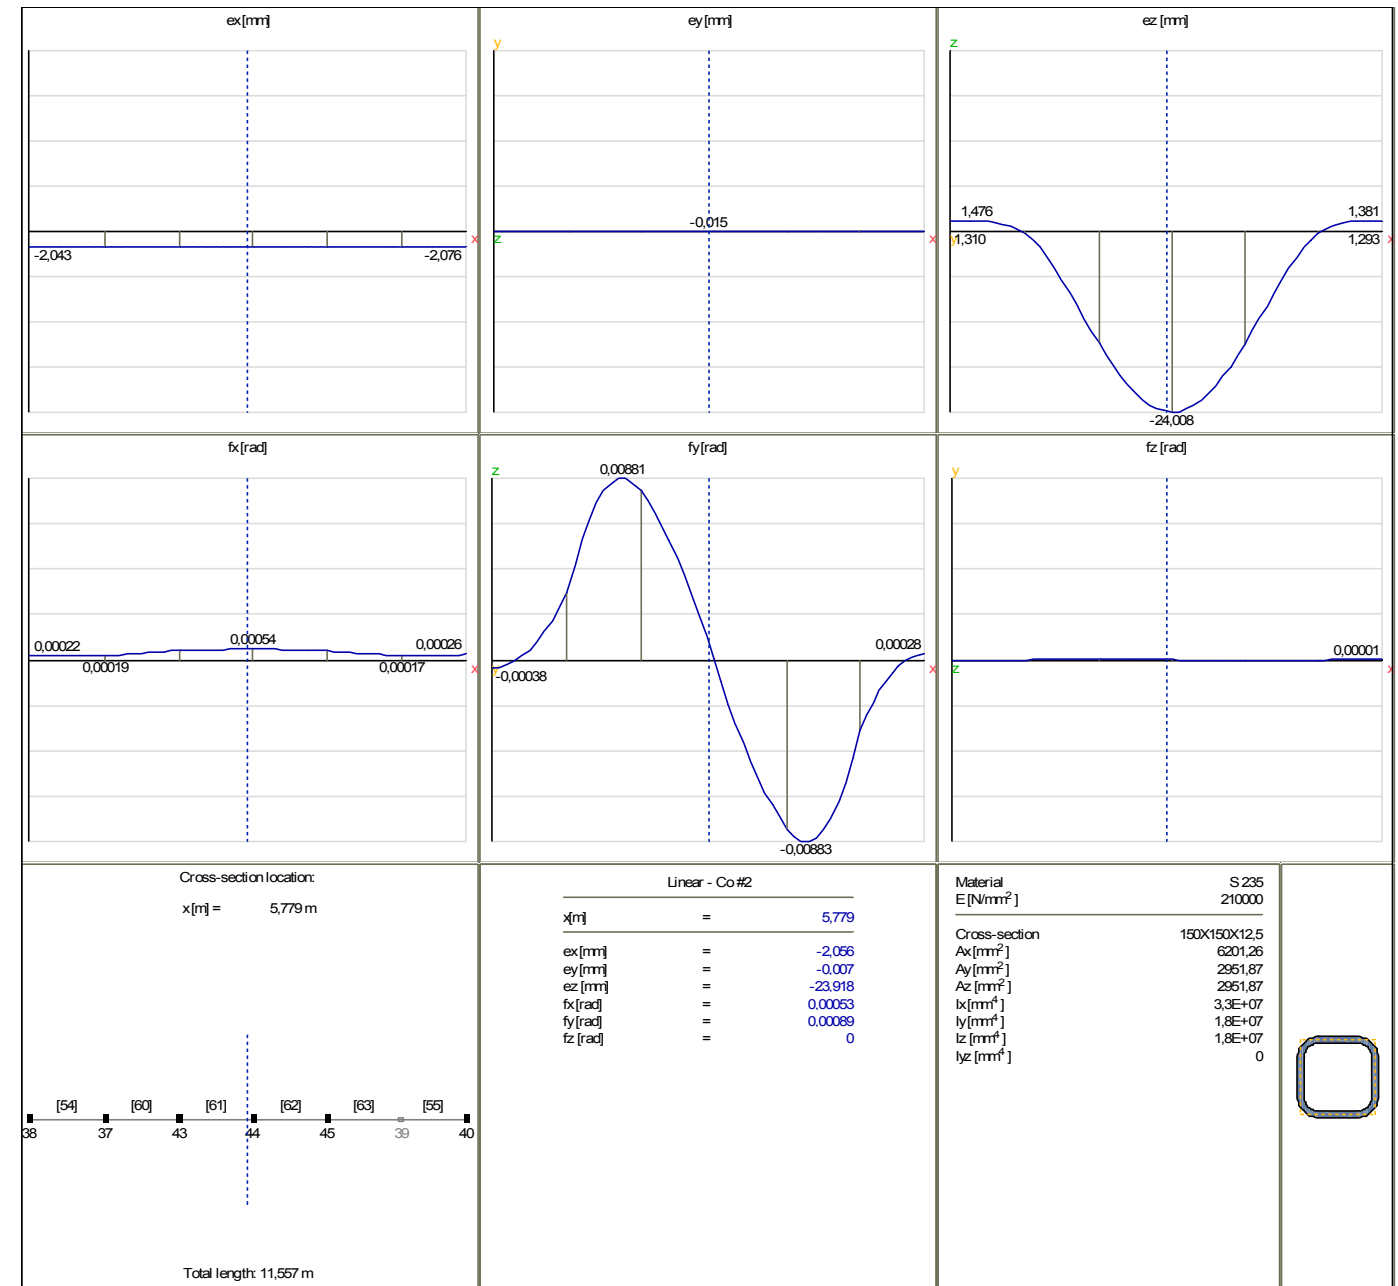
ex [mm]

x
-2,043
-2,076

ey [mm]

y
z
x
-0,015

ez [mm]

z
x
1,476
1,310
1,381
1,293
-24,008

fx [rad]

x
0,00022
0,00054
0,00026
0,00019
0,00017

fy [rad]

z
x
0,00881
0,00028
-0,00038
-0,00883

fz [rad]

y
z
0,00001

Cross-section location:
x [m] = 5,779 m

[54] [60] [61] [62] [63] [55]
38 37 43 44 45 39 40

Total length: 11,557 m

Linear - Co #2

| | | |
|---|---|---|
| x[m] | = | 5,779 |
| ex [mm] | = | -2,056 |
| ey [mm] | = | -0,007 |
| ez [mm] | = | -23,918 |
| fx [rad] | = | 0,00053 |
| fy [rad] | = | 0,00089 |
| fz [rad] | = | 0 |

| | |
|---|---|
| Material | S 235 |
| E [N/mm$^2$] | 210000 |
| Cross-section | 150X150X12,5 |
| Ax [mm$^2$] | 6201,26 |
| Ay [mm$^2$] | 2951,87 |
| Az [mm$^2$] | 2951,87 |
| Ix [mm$^4$] | 3,3E+07 |
| Iy [mm$^4$] | 1,8E+07 |
| Iz [mm$^4$] | 1,8E+07 |
| Iyz [mm$^4$] | 0 |